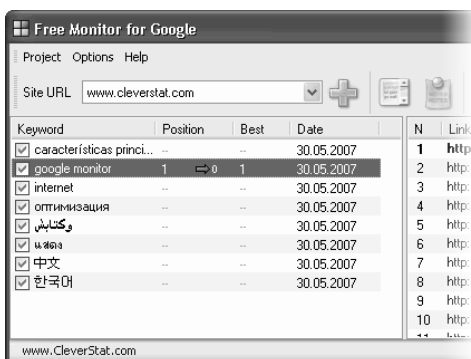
Free Monitor for Google

Project Options Help

Site URL www.cleverstat.com

| Keyword | Position | Best | Date |
|---|---|---|---|
| características princi... | -- | -- | 30.05.2007 |
| google monitor | 1 ⇨0 | 1 | 30.05.2007 |
| internet | -- | -- | 30.05.2007 |
| оптимизация | -- | -- | 30.05.2007 |
| وكتابش | -- | -- | 30.05.2007 |
| แสดง | -- | -- | 30.05.2007 |
| 中文 | -- | -- | 30.05.2007 |
| 한국어 | -- | -- | 30.05.2007 |

| N | Link |
|---|---|
| 1 | http |
| 2 | http: |
| 3 | http: |
| 4 | http: |
| 5 | http: |
| 6 | http: |
| 7 | http: |
| 8 | http: |
| 9 | http: |
| 10 | http: |

www.CleverStat.com